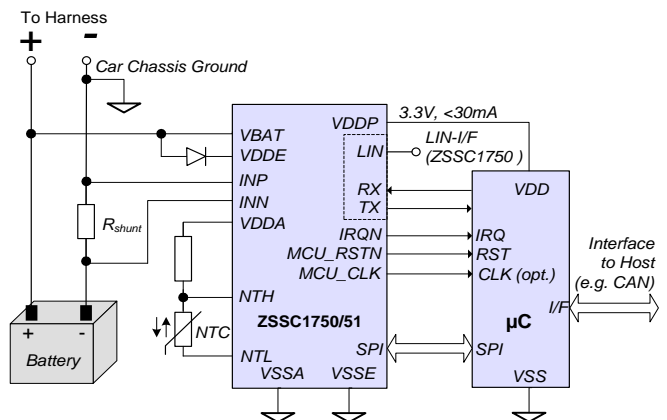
To Harness

+

-

Car Chassis Ground

VBAT

VDDE

INP

INN

VDDA

NTH

NTL

VDDP

LIN

RX

TX

IRQN

MCU_RSTN

MCU_CLK

SPI

VSSA

VSSE

ZSSC1750/51

3.3V, <30mA

LIN-I/F (ZSSC1750 )

VDD

IRQ

RST

CLK (opt.)

I/F

SPI

VSS

µC

Interface to Host (e.g. CAN)

$R_{shunt}$

NTC

+

-

Battery